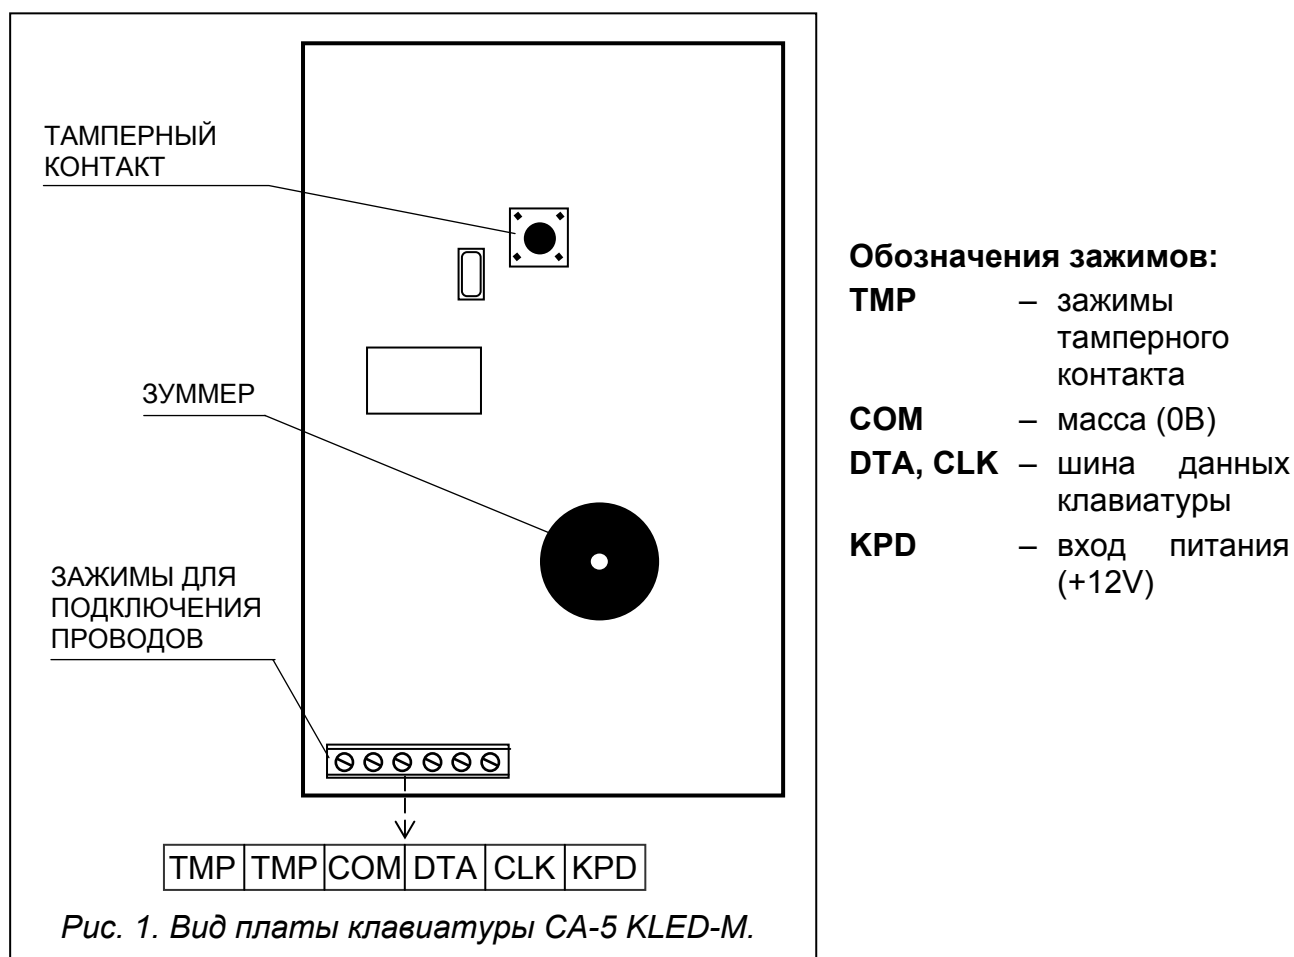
ТАМПЕРНЫЙ КОНТАКТ

ЗУММЕР

ЗАЖИМЫ ДЛЯ ПОДКЛЮЧЕНИЯ ПРОВОДОВ

| TMP | TMP | COM | DTA | CLK | KPD |
|---|---|---|---|---|---|

*Рис. 1. Вид платы клавиатуры CA-5 KLED-M.*

**Обозначения зажимов:**

**TMP** – зажимы тамперного контакта

**COM** – масса (0В)

**DTA, CLK** – шина данных клавиатуры

**KPD** – вход питания (+12V)